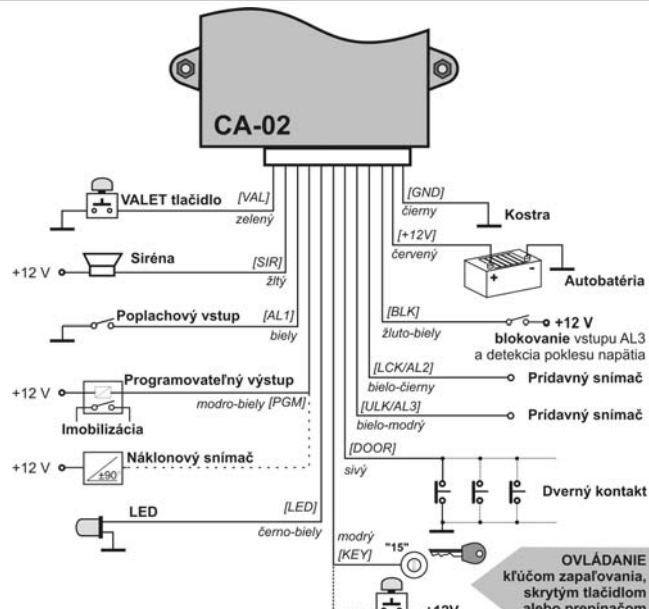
CA-02

VALET tlačidlo
[VAL]
zelený

[GND]
čierny
Kostra

[+12V]
červený
Autobatéria

+12 V
Siréna
[SIR]
žltý

Poplachový vstup
[AL1]
biely

[BLK]
žlto-biely
+12 V
blokovanie vstupu AL3 a detekcia poklesu napätia

+12 V
Programovateľný výstup
modro-biely [PGM]
Imobilizácia

[LCK/AL2]
bielo-čierny
Prídavný snímač

[ULK/AL3]
bielo-modrý
Prídavný snímač

+12 V
Náklonový snímač
±90°

[DOOR]
sivý
Dverný kontakt

LED
[LED]
černo-biely

modrý
[KEY]
"15"

+12V

OVLÁDANIE
kľúčom zapaľovania,
skrytým tlačidlom
alebo prepínačom